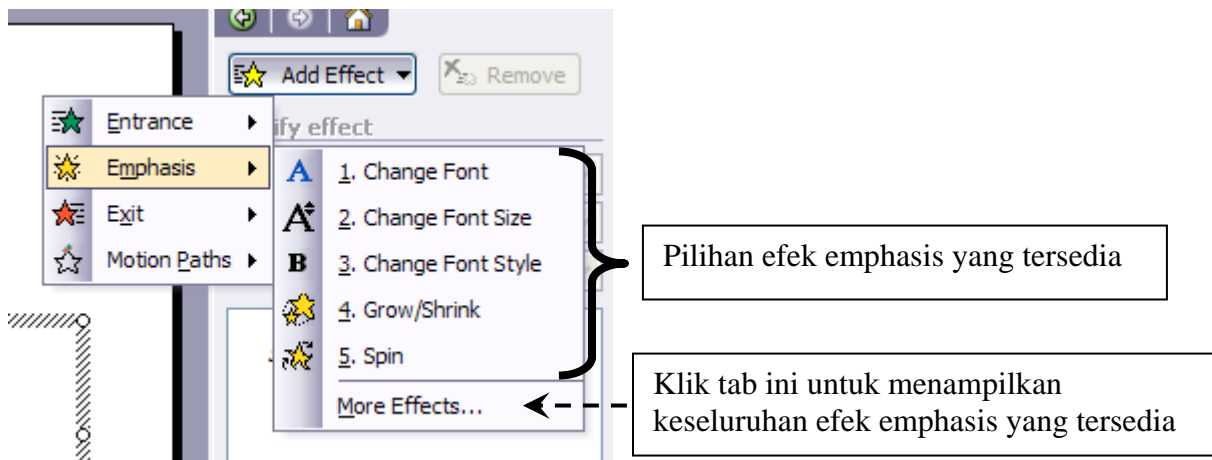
Add Effect ▾

Remove

ify effect

Entrance

Emphasis

Exit

Motion Paths

1. Change Font

2. Change Font Size

3. Change Font Style

4. Grow/Shrink

5. Spin

More Effects...

Pilihan efek emphasis yang tersedia

Klik tab ini untuk menampilkan keseluruhan efek emphasis yang tersedia